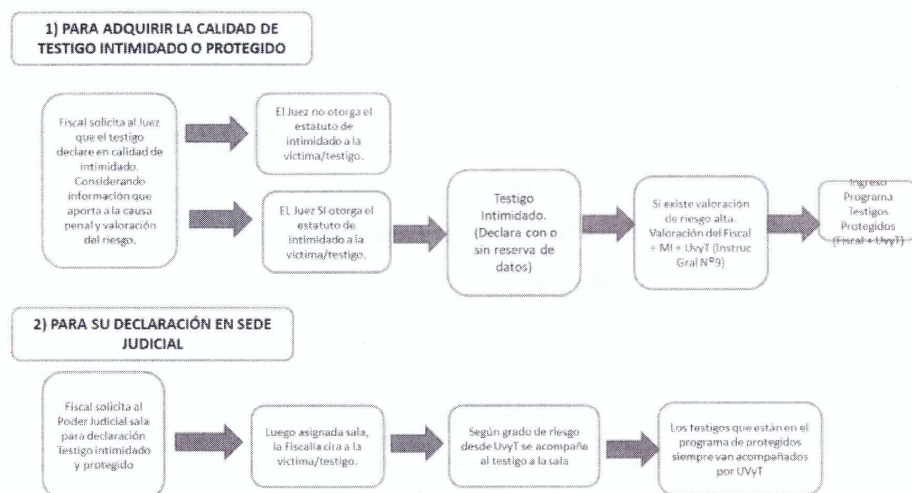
1) PARA ADQUIRIR LA CALIDAD DE TESTIGO INTIMIDADO O PROTEGIDO

Fiscal solicita al Juez que el testigo declare en calidad de intimidado. Considerando información que aporta a la causa penal y valoración del riesgo.

El Juez no otorga el estatuto de intimidado a la victima/testigo.

El Juez SI otorga el estatuto de intimidado a la victima/testigo.

Testigo Intimidado. (Declara con o sin reserva de datos)

Si existe valoración de riesgo alta. Valoración del Fiscal + MI + UvyT (Instruc Gral Nº9)

Ingreso Programa Testigos Protegidos (Fiscal + UvyT)

2) PARA SU DECLARACIÓN EN SEDE JUDICIAL

Fiscal solicita al Poder Judicial sala para declaración Testigo intimidado y protegido

Luego asignada sala, la fiscalía cita a la victima/testigo.

Según grado de riesgo desde UvyT se acompaña al testigo a la sala

Los testigos que están en el programa de protegidos siempre van acompañados por UVyT